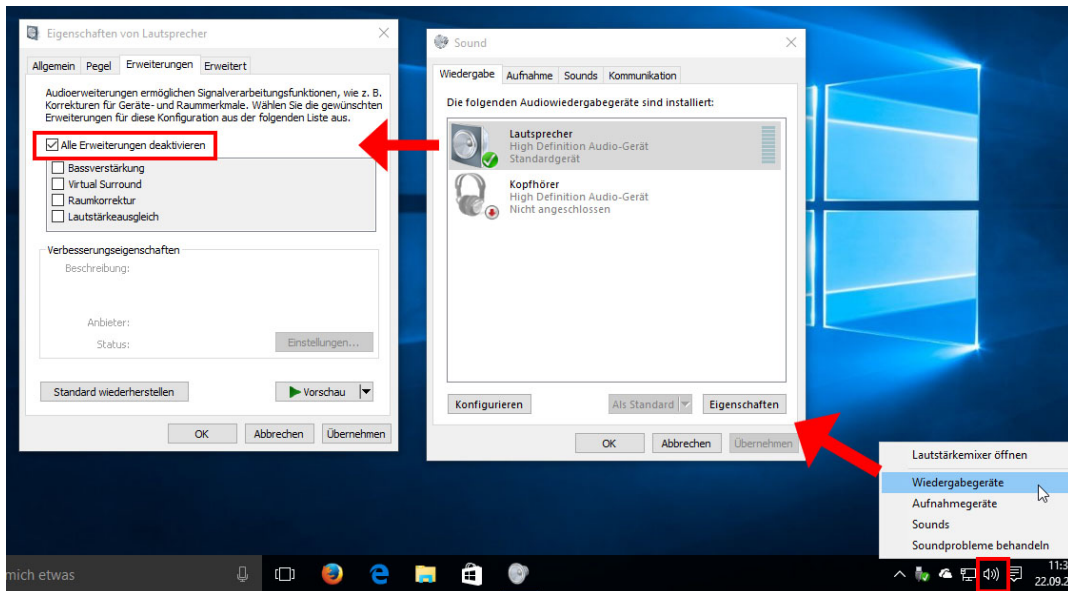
Eigenschaften von Lautsprecher

Allgemein | Pegel | Erweiterungen | Erweitert

Audioerweiterungen ermöglichen Signalverarbeitungsfunktionen, wie z. B. Korrekturen für Geräte- und Raummerkmale. Wählen Sie die gewünschten Erweiterungen für diese Konfiguration aus der folgenden Liste aus.

Alle Erweiterungen deaktivieren

Bassverstärkung
Virtual Surround
Raumkorrektur
Lautstärkeausgleich

Verbesserungseigenschaften
Beschreibung:
Anbieter:
Status:
Einstellungen...

Standard wiederherstellen
Vorschau

OK | Abbrechen | Übernehmen

Sound

Wiedergabe | Aufnahme | Sounds | Kommunikation

Die folgenden Audiowiedergabegeräte sind installiert:

Lautsprecher
High Definition Audio-Gerät
Standardgerät

Kopfhörer
High Definition Audio-Gerät
Nicht angeschlossen

Konfigurieren | Als Standard | Eigenschaften

OK | Abbrechen | Übernehmen

Lautstärkemixer öffnen
Wiedergabegeräte
Aufnahmegeräte
Sounds
Soundprobleme behandeln

mich etwas

11:3
22.09.2